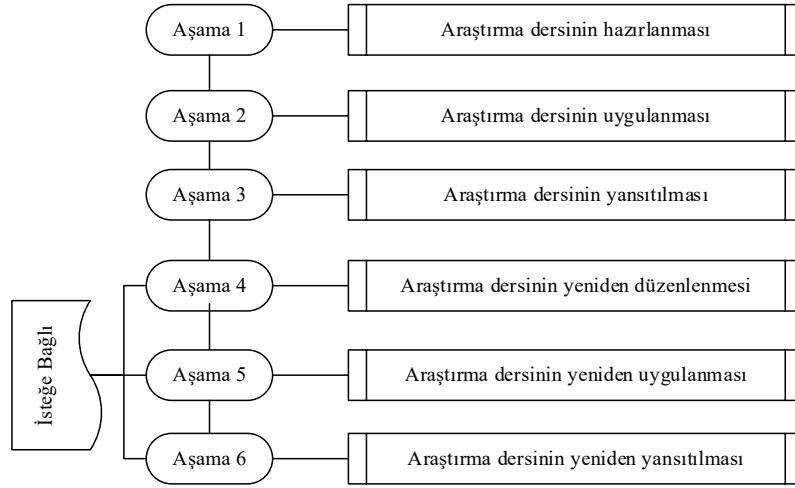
Aşama 1
Araştırma dersinin hazırlanması

Aşama 2
Araştırma dersinin uygulanması

Aşama 3
Araştırma dersinin yansıtılması

Aşama 4
Araştırma dersinin yeniden düzenlenmesi

İsteğe Bağlı

Aşama 5
Araştırma dersinin yeniden uygulanması

Aşama 6
Araştırma dersinin yeniden yansıtılması